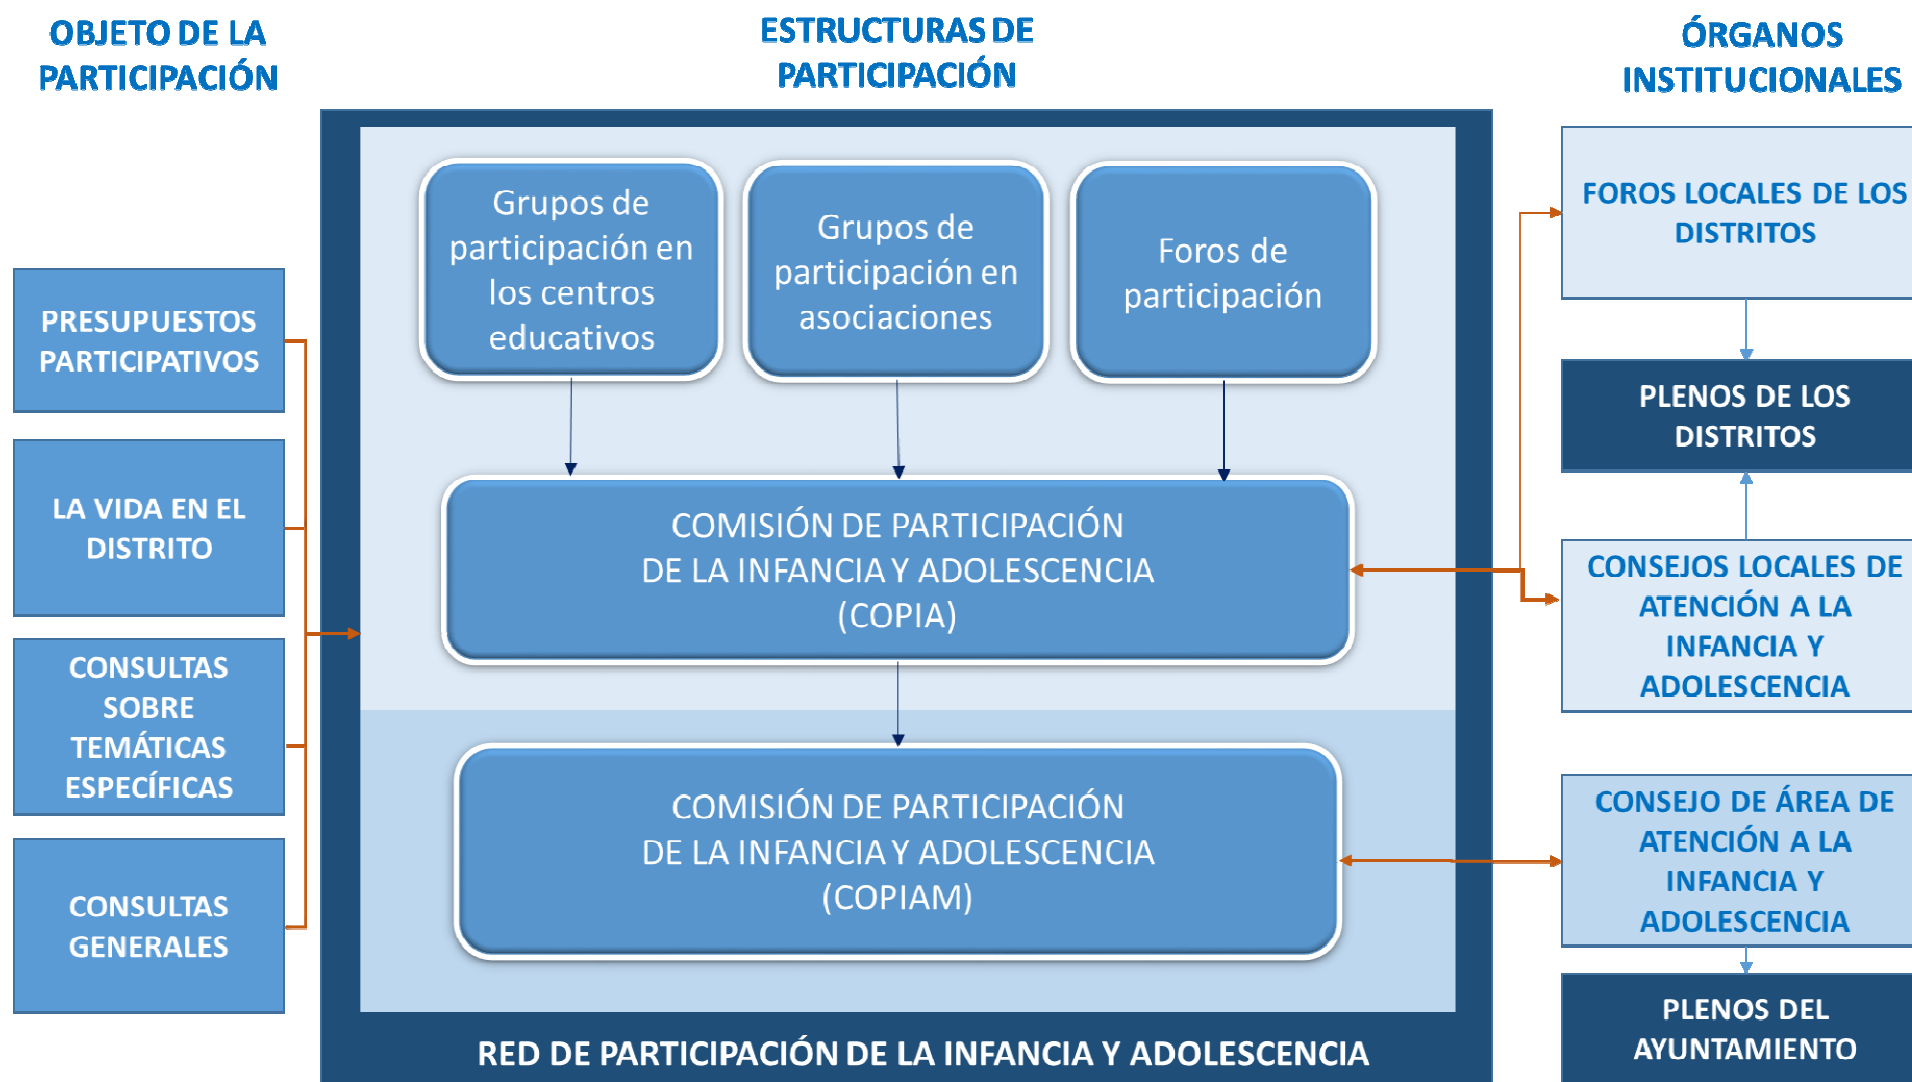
OBJETO DE LA PARTICIPACIÓN

ESTRUCTURAS DE PARTICIPACIÓN

ÓRGANOS INSTITUCIONALES

PRESUPUESTOS PARTICIPATIVOS

LA VIDA EN EL DISTRITO

CONSULTAS SOBRE TEMÁTICAS ESPECÍFICAS

CONSULTAS GENERALES

Grupos de participación en los centros educativos

Grupos de participación en asociaciones

Foros de participación

COMISIÓN DE PARTICIPACIÓN DE LA INFANCIA Y ADOLESCENCIA (COPIA)

COMISIÓN DE PARTICIPACIÓN DE LA INFANCIA Y ADOLESCENCIA (COPIAM)

RED DE PARTICIPACIÓN DE LA INFANCIA Y ADOLESCENCIA

FOROS LOCALES DE LOS DISTRITOS

PLENOS DE LOS DISTRITOS

CONSEJOS LOCALES DE ATENCIÓN A LA INFANCIA Y ADOLESCENCIA

CONSEJO DE ÁREA DE ATENCIÓN A LA INFANCIA Y ADOLESCENCIA

PLENOS DEL AYUNTAMIENTO